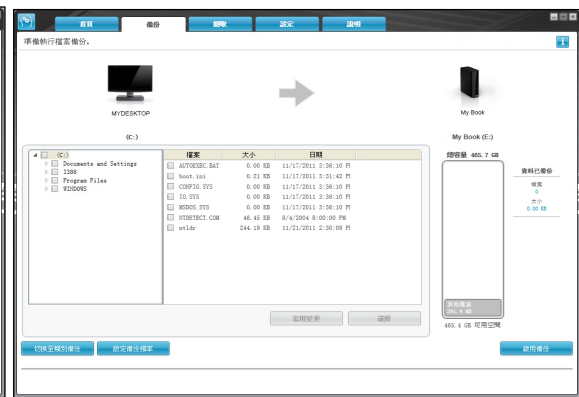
首頁　備份　擷取　設定　說明

準備執行檔案備份。

MYDESKTOP

(C:)

My Book

My Book (E:)

(C:)
Documents and Settings
I386
Program Files
WINDOWS

| 檔案 | 大小 | 日期 |
|---|---|---|
| AUTOEXEC.BAT | 0.00 KB | 11/17/2011 3:36:10 PM |
| boot.ini | 0.21 KB | 11/17/2011 3:51:42 PM |
| CONFIG.SYS | 0.00 KB | 11/17/2011 3:36:10 PM |
| IO.SYS | 0.00 KB | 11/17/2011 3:36:10 PM |
| MSDOS.SYS | 0.00 KB | 11/17/2011 3:36:10 PM |
| NTDETECT.COM | 46.45 KB | 8/4/2004 8:00:00 PM |
| ntldr | 244.18 KB | 11/21/2011 2:30:09 PM |

套用變更　還原

總容量 465.7 GB

資料已備份
檔案
0
大小
0.00 KB

其他檔案
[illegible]

465.4 GB 可用空間

切換至類別備份　設定備份檔案

啟用備份